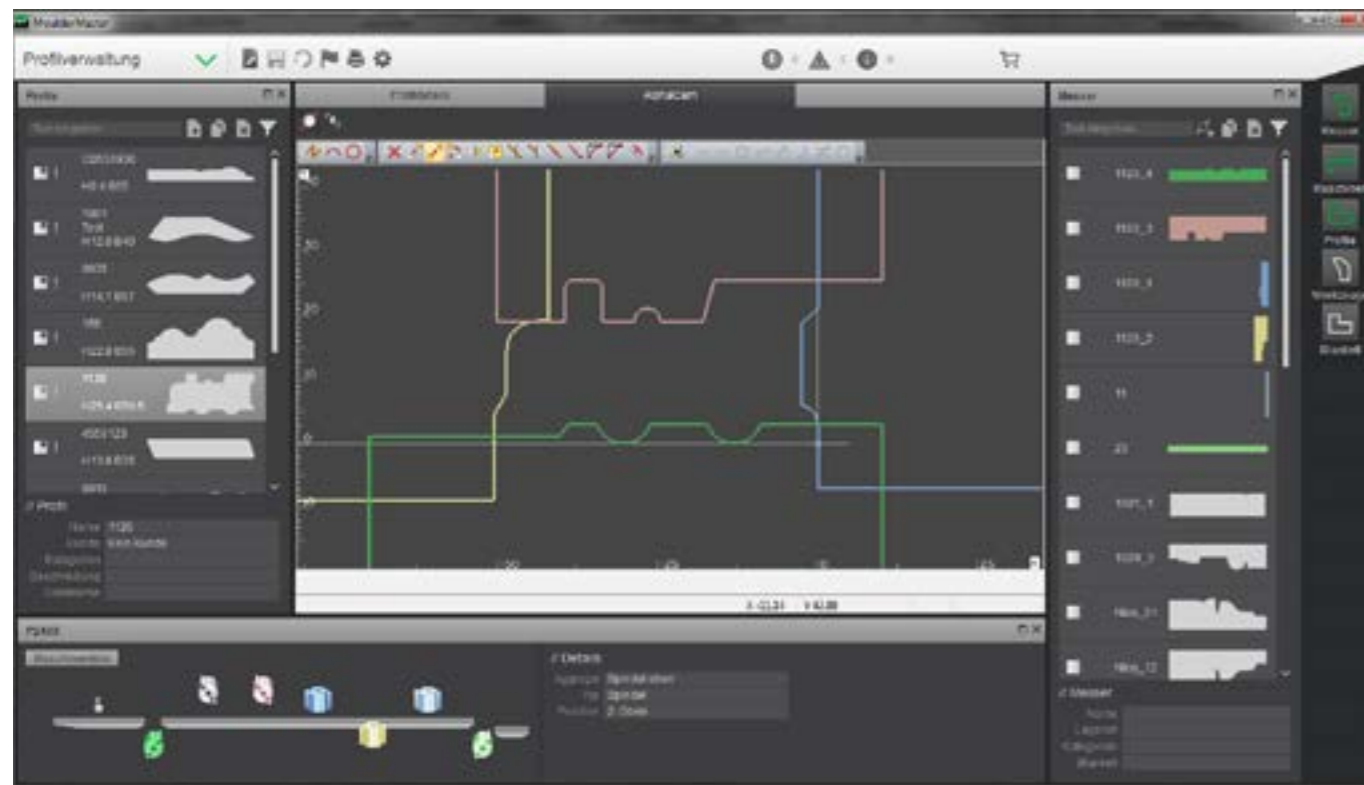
MoulderMaster

Profilverwaltung

Profile

Profil

Name 1120
Kunde Kein Kunde
Kategorien
Beschreibung
Dateiname

Messer

Messer

Name
Lagerort
Kategorien
Bereich

Messer

Maschinen

Profile

Werkzeuge

Eintrittsl

Details

Spindel

Position 2 Oben

1123_4

1123_3

1123_1

1123_2

11

23

X -13,31 Y 42,88